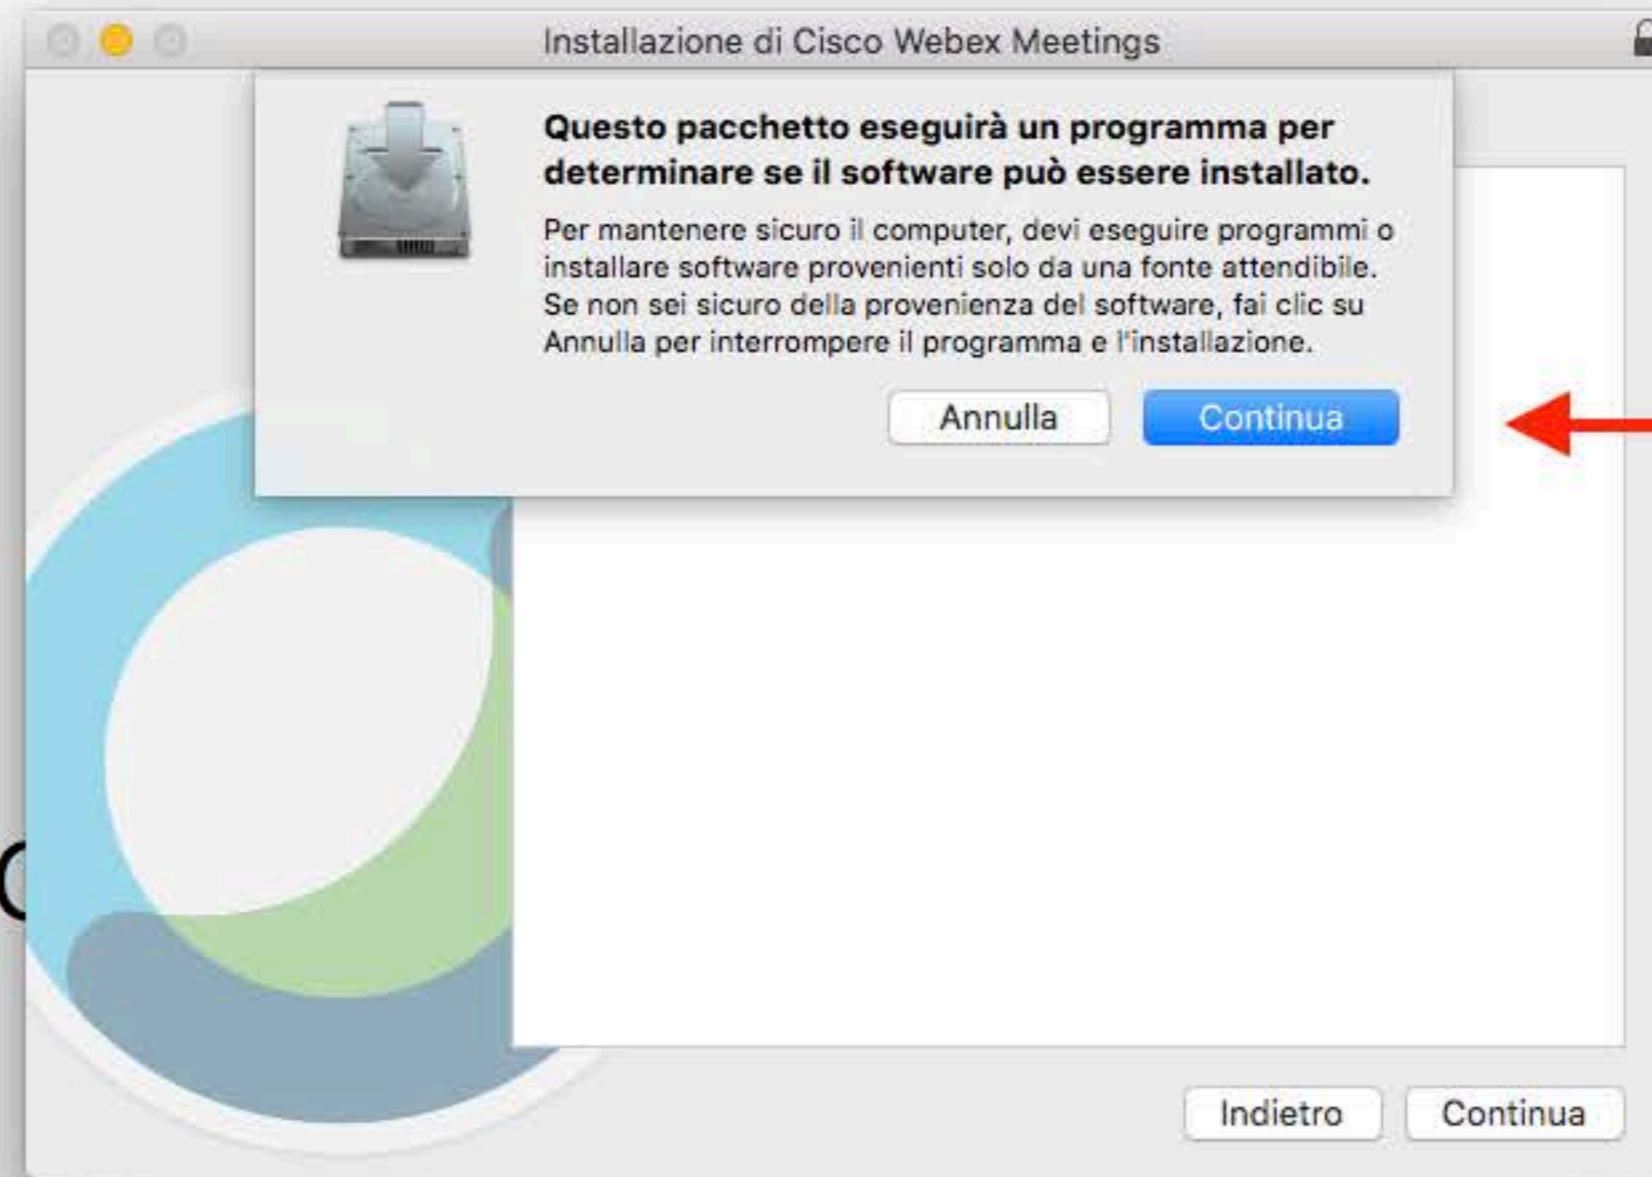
Installazione di Cisco Webex Meetings

Questo pacchetto eseguirà un programma per determinare se il software può essere installato.

Per mantenere sicuro il computer, devi eseguire programmi o installare software provenienti solo da una fonte attendibile. Se non sei sicuro della provenienza del software, fai clic su Annulla per interrompere il programma e l'installazione.

Annulla Continua

Indietro Continua